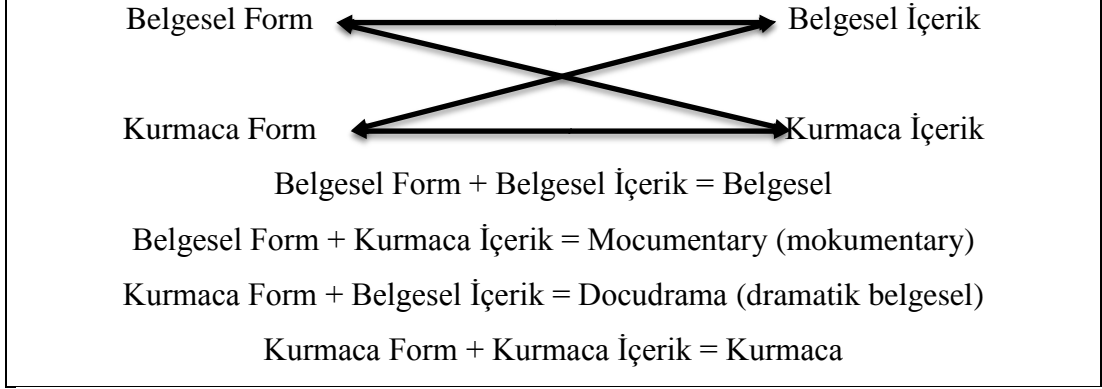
Belgesel Form Belgesel İçerik

Kurmaca Form Kurmaca İçerik

Belgesel Form + Belgesel İçerik = Belgesel

Belgesel Form + Kurmaca İçerik = Mocumentary (mokumentary)

Kurmaca Form + Belgesel İçerik = Docudrama (dramatik belgesel)

Kurmaca Form + Kurmaca İçerik = Kurmaca